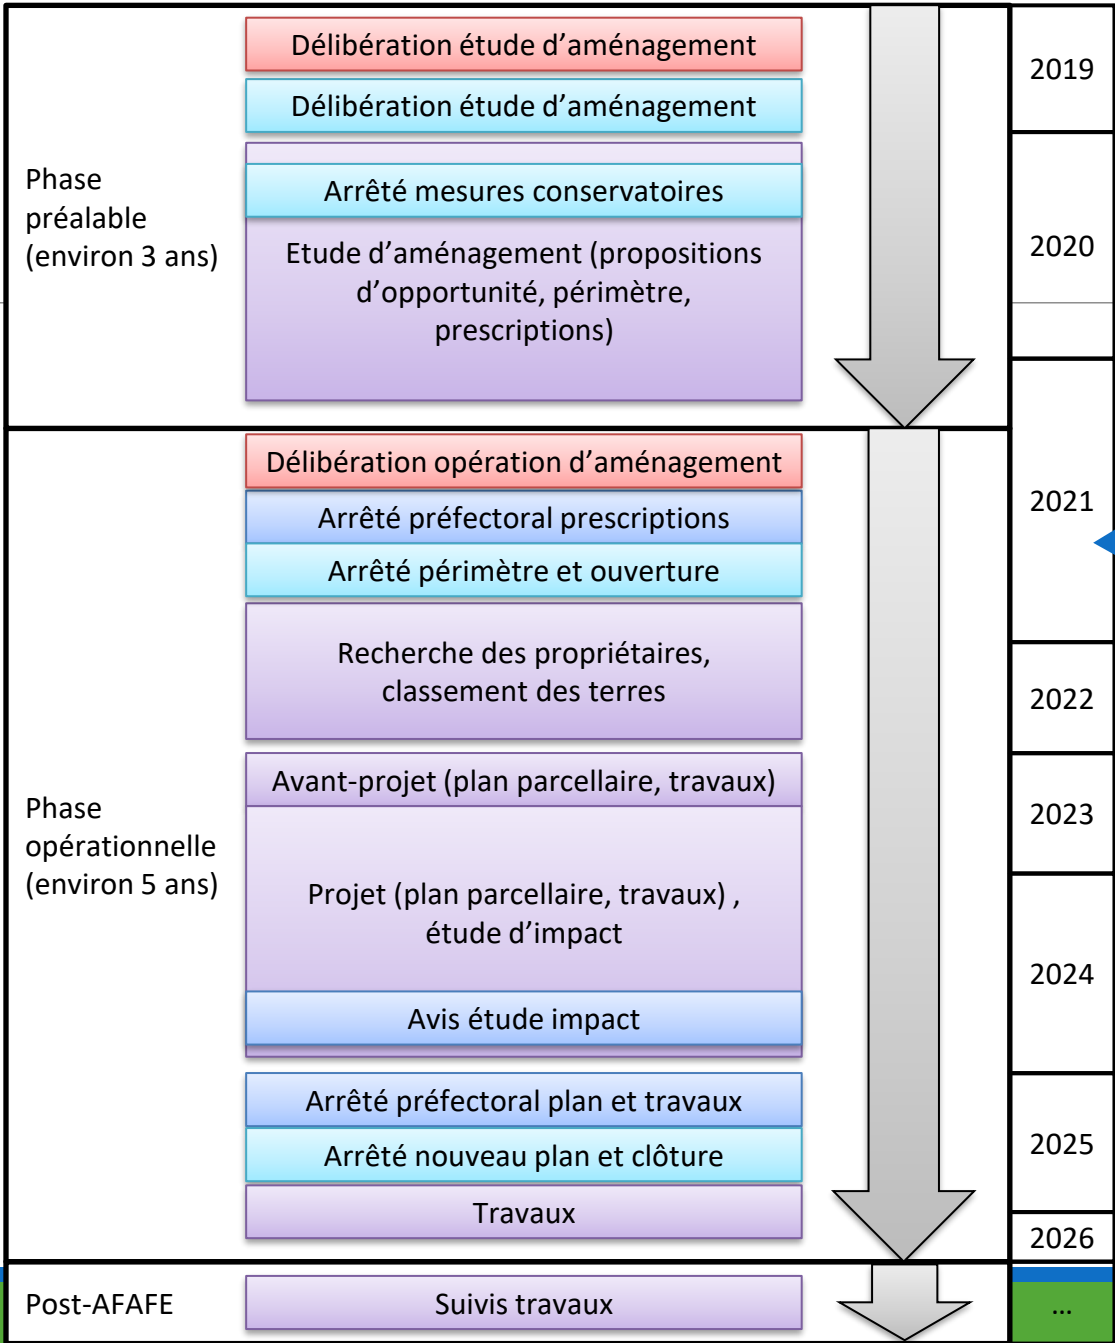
Phase préalable (environ 3 ans)

Délibération étude d'aménagement

Délibération étude d'aménagement

Arrêté mesures conservatoires

Etude d'aménagement (propositions d'opportunité, périmètre, prescriptions)

2019

2020

Phase opérationnelle (environ 5 ans)

Délibération opération d'aménagement

Arrêté préfectoral prescriptions

Arrêté périmètre et ouverture

Recherche des propriétaires, classement des terres

Avant-projet (plan parcellaire, travaux)

Projet (plan parcellaire, travaux) , étude d'impact

Avis étude impact

Arrêté préfectoral plan et travaux

Arrêté nouveau plan et clôture

Travaux

2021

2022

2023

2024

2025

2026

Post-AFAFE

Suivis travaux

...